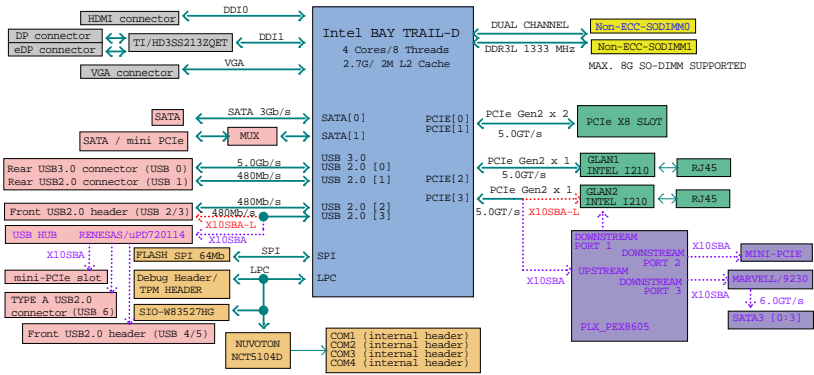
HDMI connector
DDI0
DP connector
eDP connector
TI/HD3SS213ZQET
DDI1
VGA connector
VGA
Intel BAY TRAIL-D
4 Cores/8 Threads
2.7G/ 2M L2 Cache
DUAL CHANNEL
DDR3L 1333 MHz
Non-ECC-SODIMM0
Non-ECC-SODIMM1
MAX. 8G SO-DIMM SUPPORTED
SATA
SATA 3Gb/s
SATA[0]
SATA / mini PCIe
MUX
SATA[1]
PCIE[0]
PCIE[1]
PCIe Gen2 x 2
5.0GT/s
PCIe X8 SLOT
Rear USB3.0 connector (USB 0)
Rear USB2.0 connector (USB 1)
5.0Gb/s
480Mb/s
USB 3.0
USB 2.0 [0]
USB 2.0 [1]
PCIe Gen2 x 1
5.0GT/s
GLAN1
INTEL I210
RJ45
PCIE[2]
PCIE[3]
PCIe Gen2 x 1
GLAN2
INTEL I210
RJ45
Front USB2.0 header (USB 2/3)
480Mb/s
480Mb/s
X10SBA-L
USB 2.0 [2]
USB 2.0 [3]
5.0GT/s
X10SBA-L
USB HUB
RENESAS/uPD720114
X10SBA
X10SBA
mini-PCIe slot
TYPE A USB2.0 connector (USB 6)
Front USB2.0 header (USB 4/5)
FLASH SPI 64Mb
SPI
SPI
LPC
Debug Header/ TPM HEADER
LPC
SIO-W83527HG
NUVOTON
NCT5104D
COM1 (internal header)
COM2 (internal header)
COM3 (internal header)
COM4 (internal header)
X10SBA
DOWNSTREAM PORT 1
DOWNSTREAM PORT 2
X10SBA
MINI-PCIE
UPSTREAM
DOWNSTREAM PORT 3
MARVELL/9230
X10SBA
X10SBA
6.0GT/s
SATA3 [0:3]
PLX_PEX8605